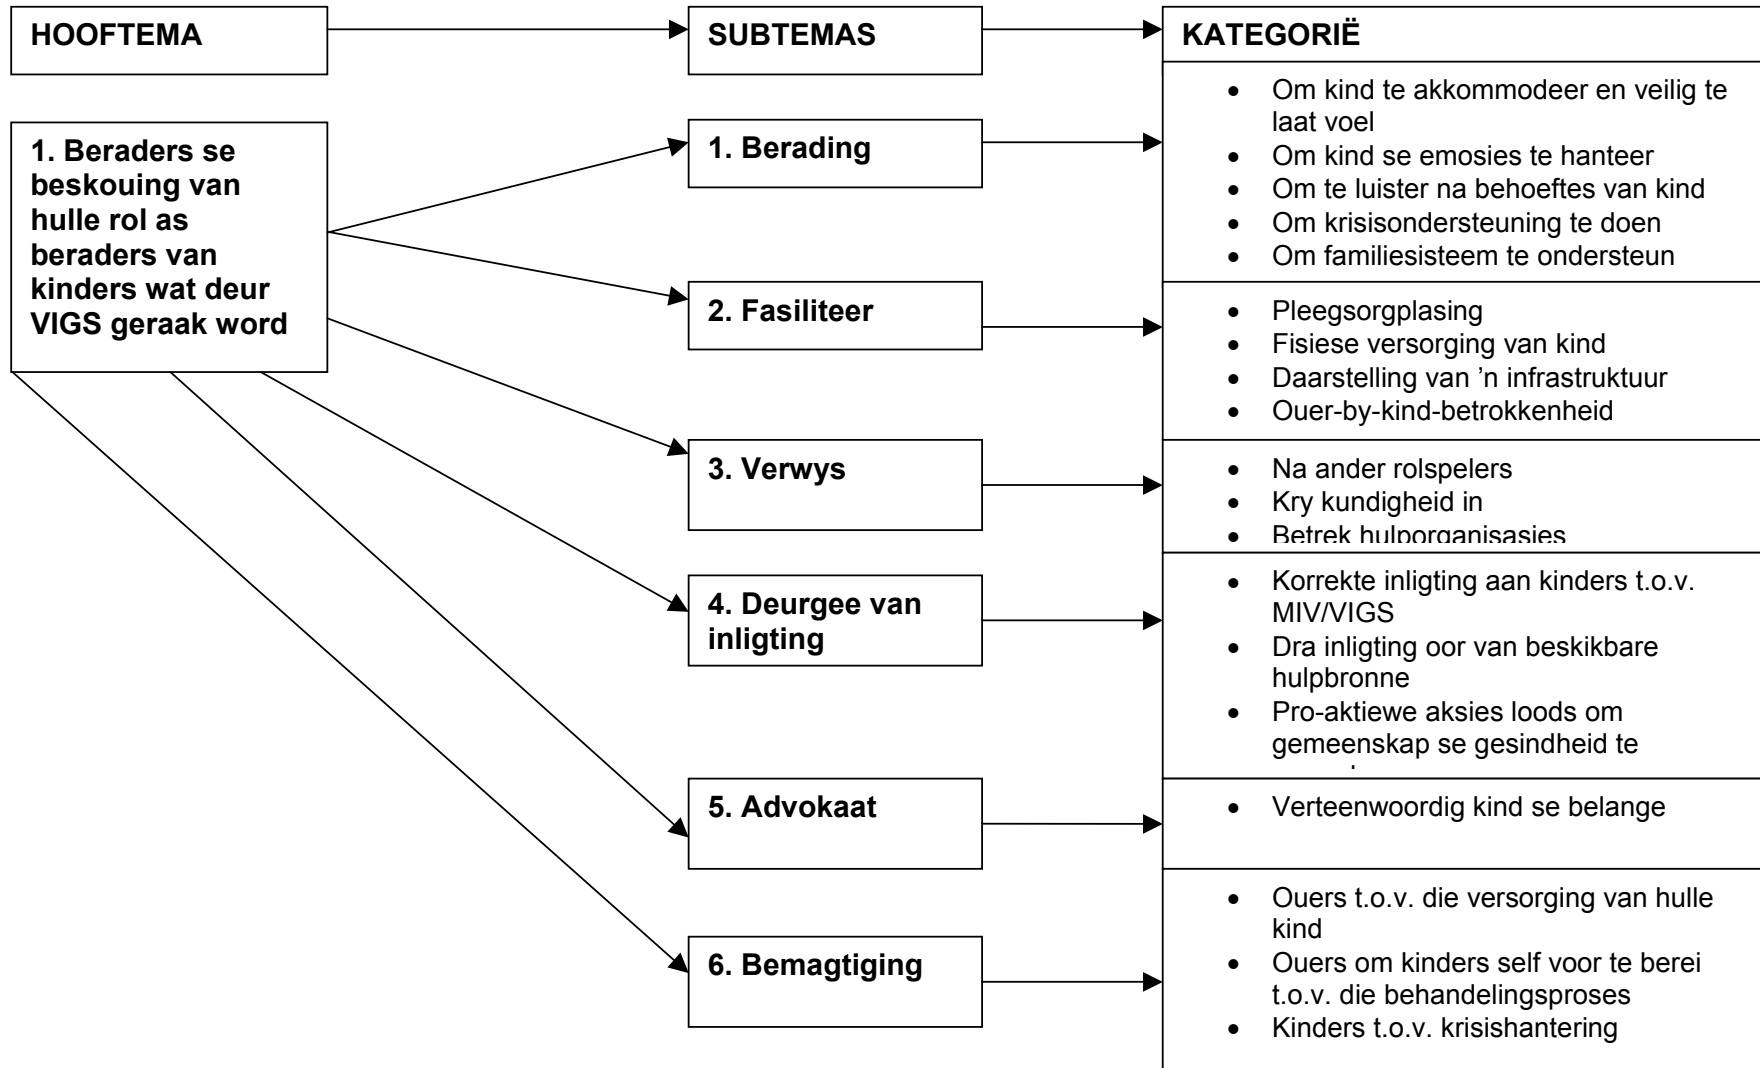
HOOFTEMA

SUBTEMAS

KATEGORIË

1. Beraders se beskouing van hulle rol as beraders van kinders wat deur VIGS geraak word

1. Berading

- Om kind te akkommodeer en veilig te laat voel
- Om kind se emosies te hanteer
- Om te luister na behoeftes van kind
- Om krisisondersteuning te doen
- Om familiesisteem te ondersteun

2. Fasiliteer

- Pleegsorgplasing
- Fisiese versorging van kind
- Daarstelling van 'n infrastruktuur
- Ouer-by-kind-betrokkenheid

3. Verwys

- Na ander rolspelers
- Kry kundigheid in
- Betrek hulporganisasies

4. Deurgee van inligting

- Korrekte inligting aan kinders t.o.v. MIV/VIGS
- Dra inligting oor van beskikbare hulpbronne
- Pro-aktiewe aksies loods om gemeenskap se gesindheid te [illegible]

5. Advokaat

- Verteenwoordig kind se belange

6. Bemagtiging

- Ouers t.o.v. die versorging van hulle kind
- Ouers om kinders self voor te berei t.o.v. die behandelingsproses
- Kinders t.o.v. krisishantering